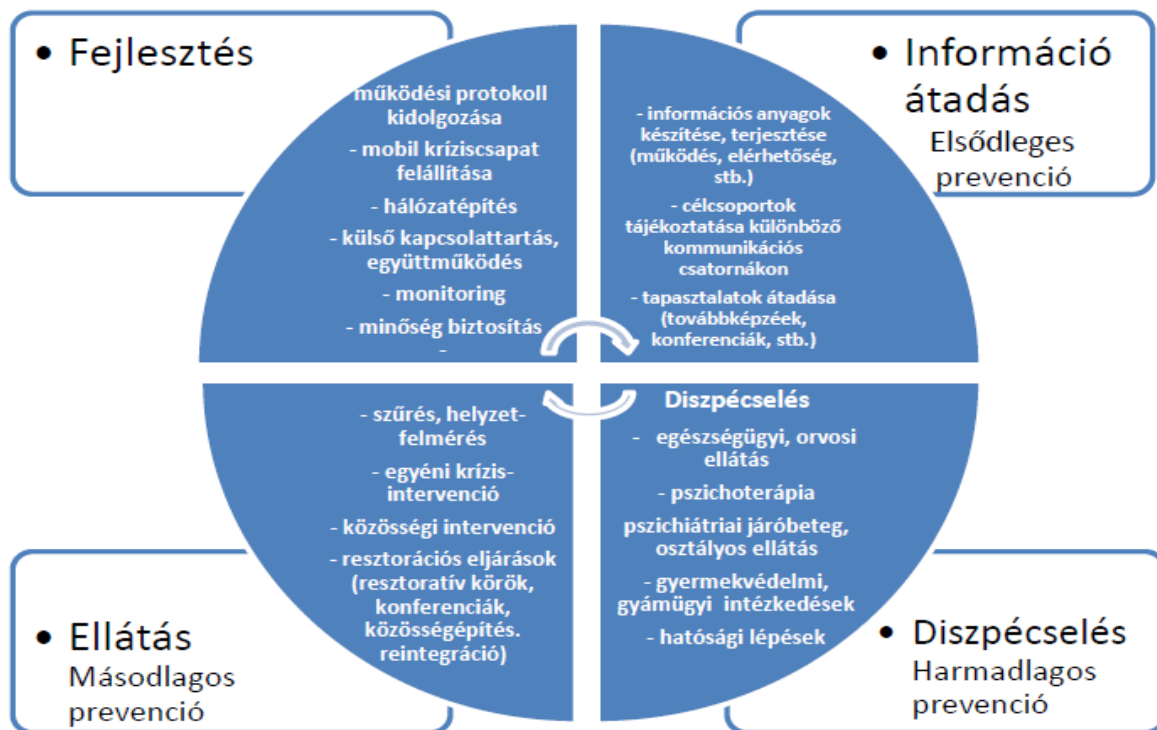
• Fejlesztés

működési protokoll kidolgozása
- mobil kríziscsapat felállítása
- hálózatépítés
- külső kapcsolattartás, együttműködés
- monitoring
- minőség biztosítás
-

• Információ átadás
Elsődleges prevenció

- információs anyagok készítése, terjesztése (működés, elérhetőség, stb.)
- célcsoportok tájékoztatása különböző kommunikációs csatornákon
- tapasztalatok átadása (továbbképzéek, konferenciák, stb.)

- szűrés, helyzet-felmérés
- egyéni krízis-intervenció
- közösségi intervenció
- resztorációs eljárások (resztoratív körök, konferenciák, közösségépítés. reintegráció)

• Ellátás
Másodlagos prevenció

Diszpécselés
- egészségügyi, orvosi ellátás
- pszichoterápia
pszichiátriai járóbeteg, osztályos ellátás
- gyermekvédelmi, gyámügyi intézkedések
- hatósági lépések

• Diszpécselés
Harmadlagos prevenció